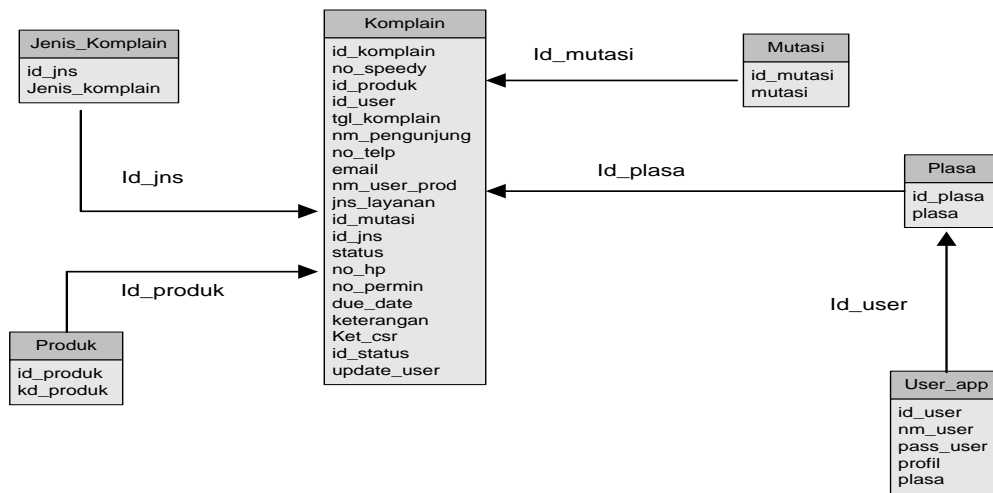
Jenis_Komplain
id_jns
Jenis_komplain

Id_jns

Komplain
id_komplain
no_speedy
id_produk
id_user
tgl_komplain
nm_pengunjung
no_telp
email
nm_user_prod
jns_layanan
id_mutasi
id_jns
status
no_hp
no_permin
due_date
keterangan
Ket_csr
id_status
update_user

Id_mutasi

Mutasi
id_mutasi
mutasi

Id_plasa

Plasa
id_plasa
plasa

Id_produk

Produk
id_produk
kd_produk

Id_user

User_app
id_user
nm_user
pass_user
profil
plasa